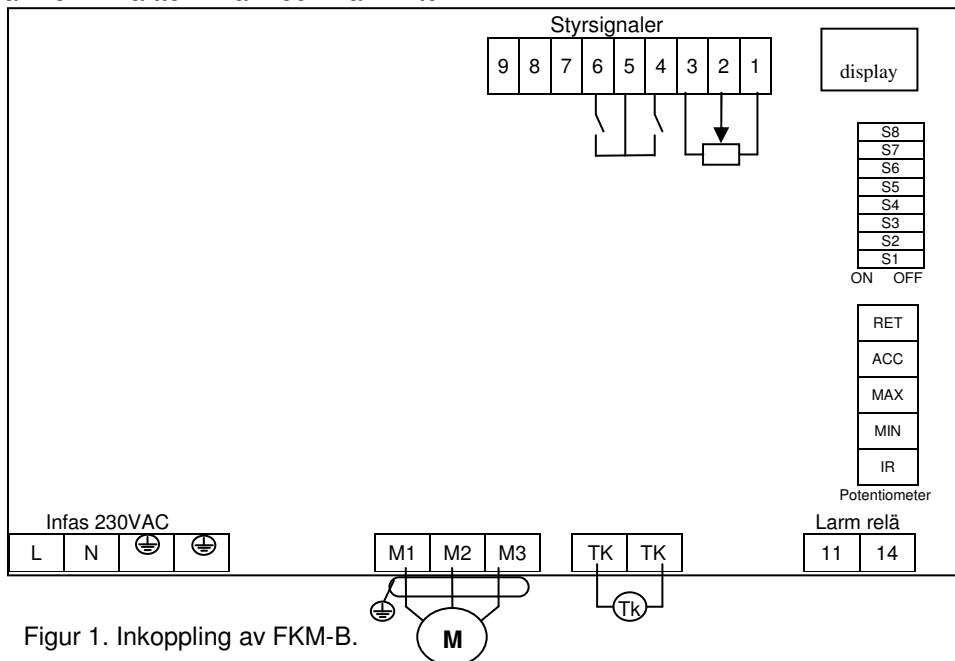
Styrsignaler

9 8 7 6 5 4 3 2 1

display

S8
S7
S6
S5
S4
S3
S2
S1
ON OFF

RET
ACC
MAX
MIN
IR
Potentiometer

Infas 230VAC

L N ⏚ ⏚

M1 M2 M3

TK TK

Tk

Larm relä

11 14

M

Figur 1. Inkoppling av FKM-B.